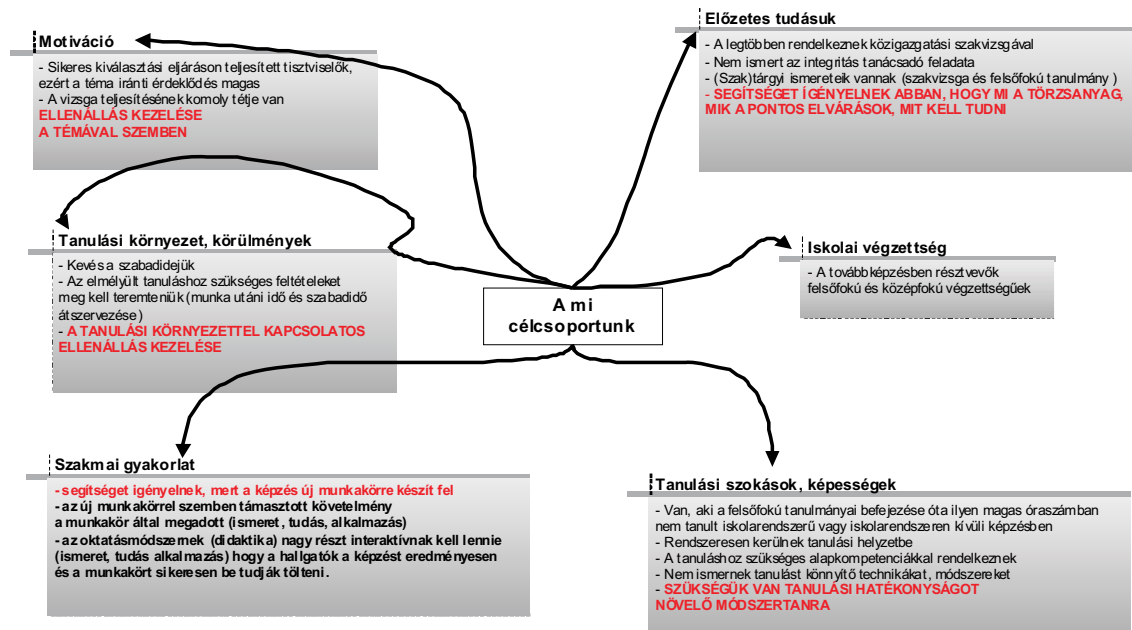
Motiváció

- Sikeres kiválasztási eljáráson teljesített tisztviselők, ezért a téma iránti érdeklődés magas
- A vizsga teljesítésének komoly tétje van
ELLENÁLLÁS KEZELÉSE A TÉMÁVAL SZEMBEN

Előzetes tudásuk

- A legtöbben rendelkeznek közigazgatási szakvizsgával
- Nem ismert az integritás tanácsadó feladata
- (Szak)tárgyi ismereteik vannak (szakvizsga és felsőfokú tanulmány )
- SEGÍTSÉGET IGÉNYELNEK ABBAN, HOGY MI A TÖRZSANYAG, MIK A PONTOS ELVÁRÁSOK, MIT KELL TUDNI

Tanulási környezet, körülmények

- Kevés a szabadidejük
- Az elmélyült tanuláshoz szükséges feltételeket meg kell teremteniük (munka utáni idő és szabadidő átszervezése)
- A TANULÁSI KÖRNYEZETTEL KAPCSOLATOS ELLENÁLLÁS KEZELÉSE

Iskolai végzettség

- A továbbképzésben résztvevők felsőfokú és középfokú végzettségűek

A mi célcsoportunk

Szakmai gyakorlat

- segítséget igényelnek, mert a képzés új munkakörre készít fel
- az új munkakörrel szemben támasztott követelmény a munkakör által megadott (ismeret, tudás, alkalmazás)
- az oktatásmódszerek (didaktika) nagy részt interaktívnak kell lennie (ismeret, tudás alkalmazás) hogy a hallgatók a képzést eredményesen és a munkakört sikeresen be tudják tölteni.

Tanulási szokások, képességek

- Van, aki a felsőfokú tanulmányai befejezése óta ilyen magas óraszámban nem tanult iskolarendszerű vagy iskolarendszeren kívüli képzésben
- Rendszeresen kerülnek tanulási helyzetbe
- A tanuláshoz szükséges alapkompetenciákkal rendelkeznek
- Nem ismernek tanulást könnyítő technikákat, módszereket
- SZÜKSÉGÜK VAN TANULÁSI HATÉKONYSÁGOT NÖVELŐ MÓDSZERTANRA